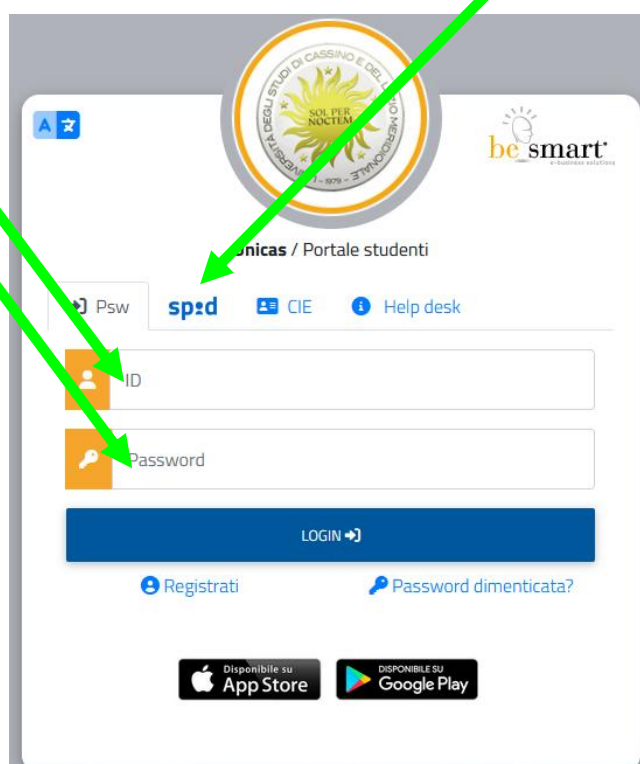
UNIVERSITÀ DEGLI STUDI DI CASSINO E DEL LAZIO MERIDIONALE
SOL PER NOCTEM
1979

be smart
e-business solutions

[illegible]nicas / Portale studenti

Psw
spid
CIE
Help desk

ID

Password

LOGIN

Registrati

Password dimenticata?

Disponibile su
App Store

DISPONIBILE SU
Google Play